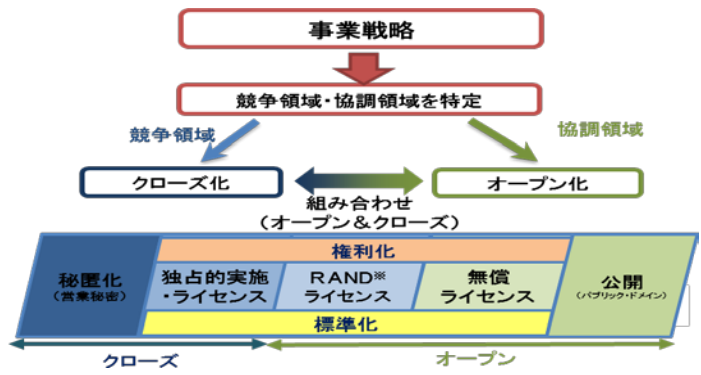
事業戦略

競争領域・協調領域を特定

競争領域

協調領域

クローズ化

オープン化

組み合わせ
(オープン&クローズ)

秘匿化
(営業秘密)

権利化

独占的実施
・ライセンス

RAND※
ライセンス

無償
ライセンス

標準化

公開
(パブリック・ドメイン)

クローズ

オープン